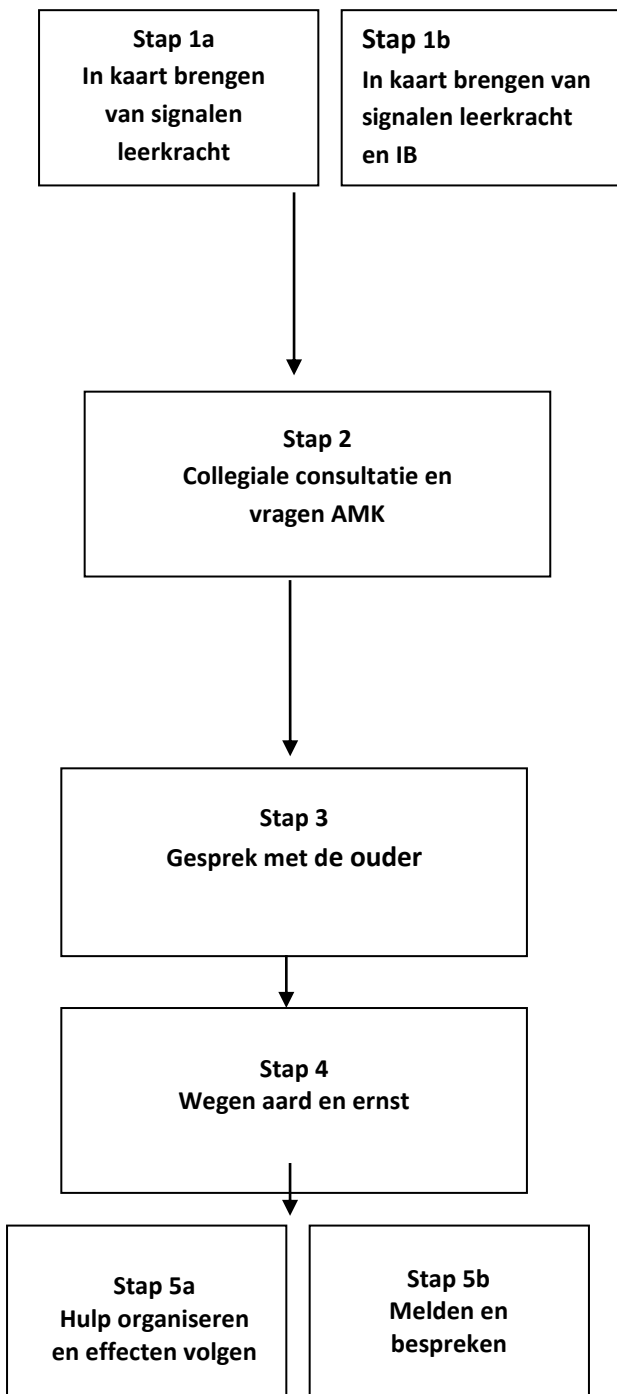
Stap 1a
In kaart brengen van signalen leerkracht

Stap 1b
In kaart brengen van signalen leerkracht en IB

Stap 2
Collegiale consultatie en vragen AMK

Stap 3
Gesprek met de ouder

Stap 4
Wegen aard en ernst

Stap 5a
Hulp organiseren en effecten volgen

Stap 5b
Melden en bespreken